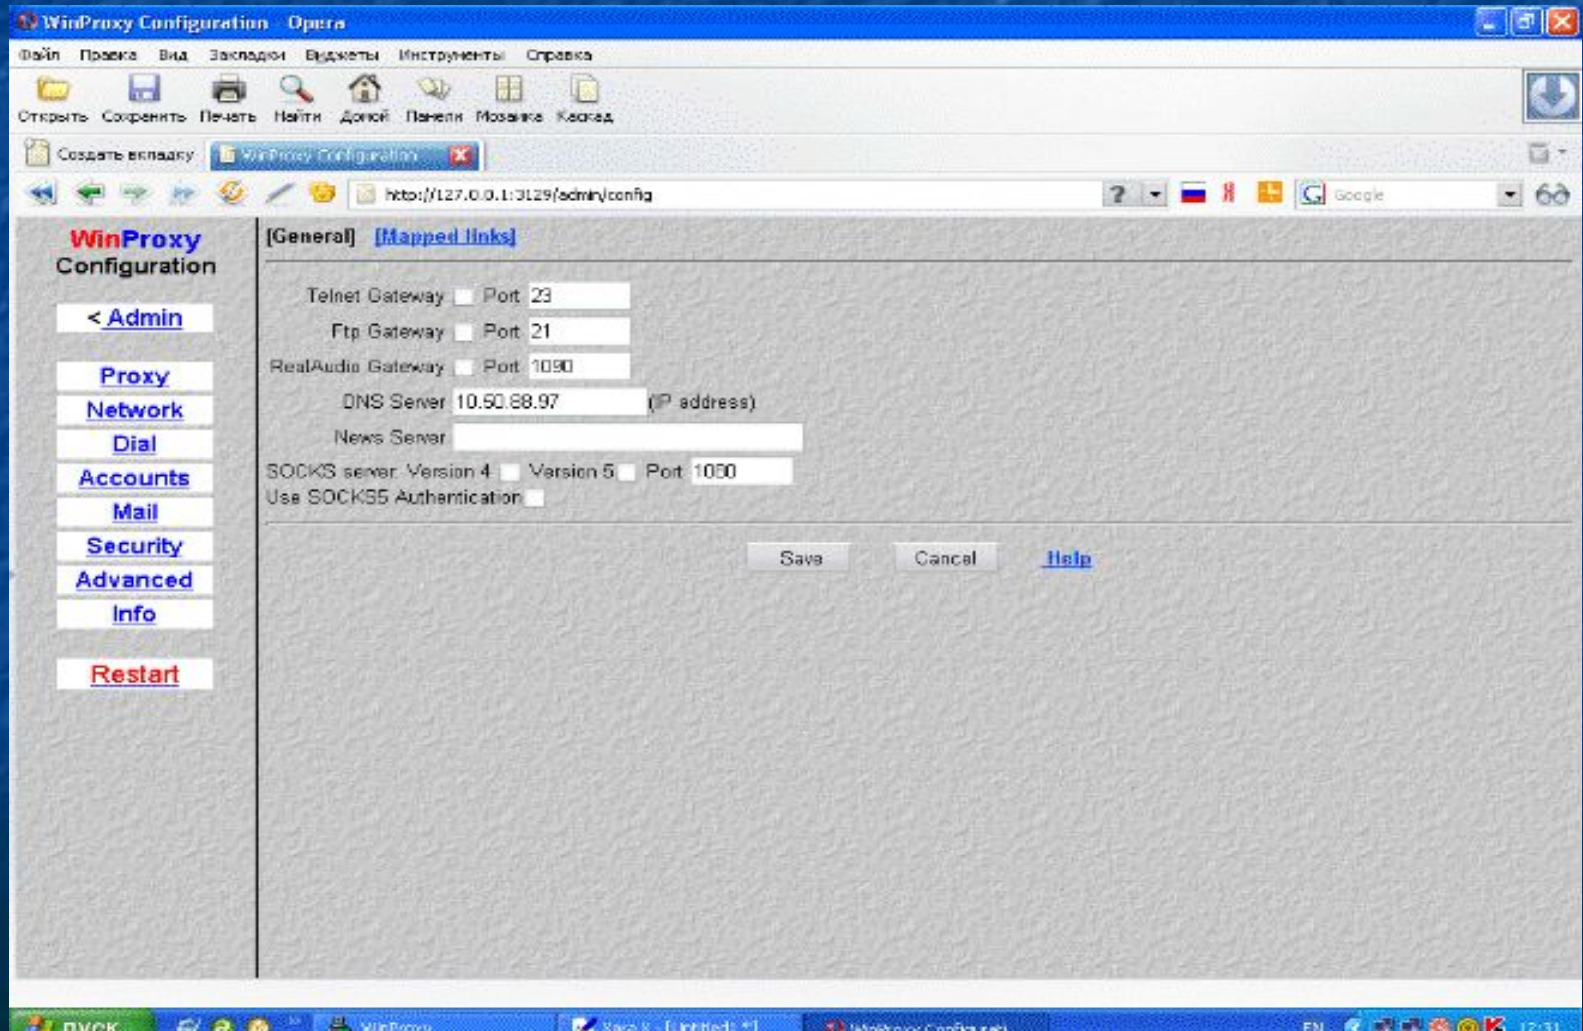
WinProxy Configuration - Opera

Файл Правка Вид Закладки Виджеты Инструменты Справка

Открыть Сохранить Печать Найти Домой Панели Мозаика Каскад

Создать вкладку WinProxy Configuration

http://127.0.0.1:3129/admin/config

Google

WinProxy Configuration

< Admin

Proxy
Network
Dial
Accounts
Mail
Security
Advanced
Info

Restart

[General] [Mapped links]

Telnet Gateway Port 23
Ftp Gateway Port 21
RealAudio Gateway Port 1090
DNS Server 10.50.88.97 (IP address)
News Server
SOCKS server Version 4 Version 5 Port 1080
Use SOCKS5 Authentication

Save Cancel Help

пуск WinProxy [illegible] WinProxy Config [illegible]

EN 12:31